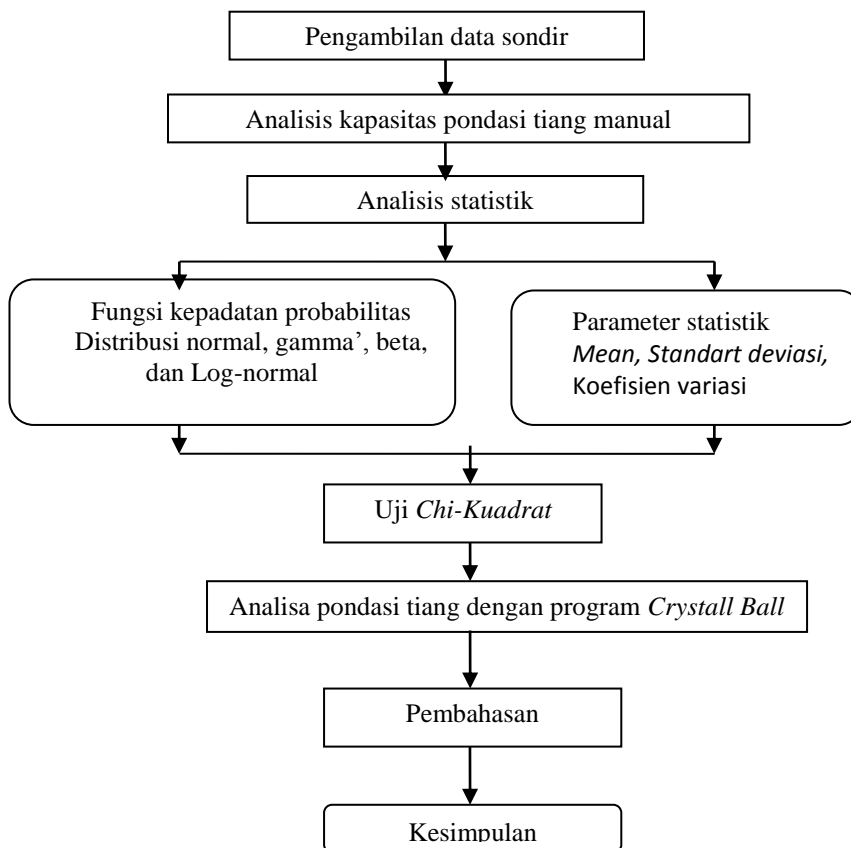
Pengambilan data sondir

Analisis kapasitas pondasi tiang manual

Analisis statistik

Fungsi kepadatan probabilitas Distribusi normal, gamma', beta, dan Log-normal

Parameter statistik *Mean, Standart deviasi,* Koefisien variasi

Uji *Chi-Kuadrat*

Analisa pondasi tiang dengan program *Crystall Ball*

Pembahasan

Kesimpulan